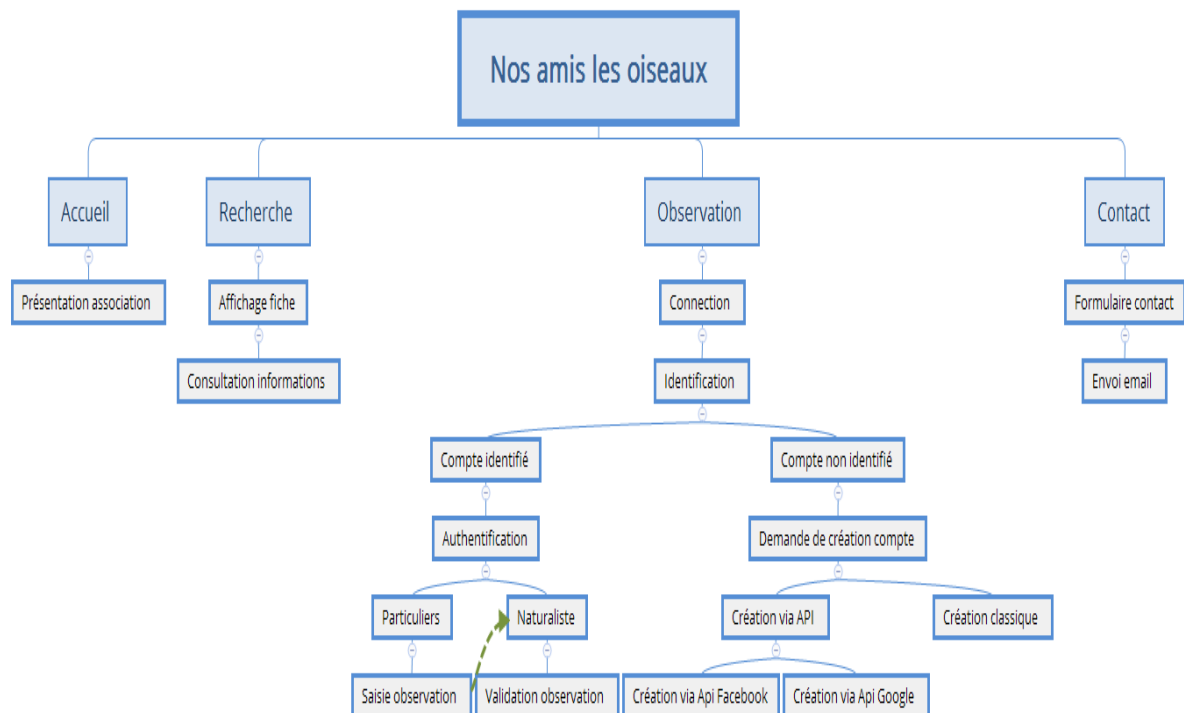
Nos amis les oiseaux

Accueil

Présentation association

Recherche

Affichage fiche

Consultation informations

Observation

Connection

Identification

Compte identifié

Authentification

Particuliers

Saisie observation

Naturaliste

Validation observation

Compte non identifié

Demande de création compte

Création via API

Création via Api Facebook

Création via Api Google

Création classique

Contact

Formulaire contact

Envoi email